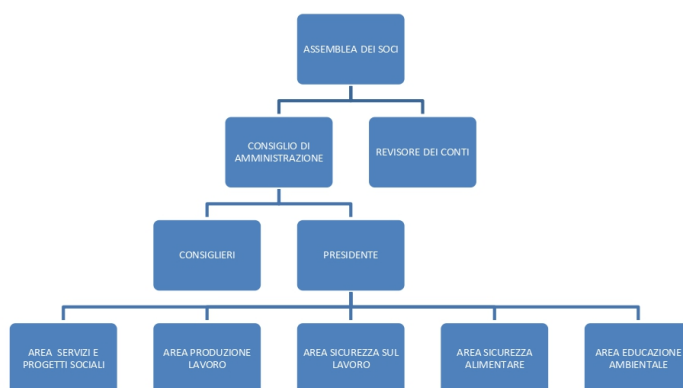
ASSEMBLEA DEI SOCI

CONSIGLIO DI AMMINISTRAZIONE

REVISORE DEI CONTI

CONSIGLIERI

PRESIDENTE

AREA SERVIZI E PROGETTI SOCIALI

AREA PRODUZIONE LAVORO

AREA SICUREZZA SUL LAVORO

AREA SICUREZZA ALIMENTARE

AREA EDUCAZIONE AMBIENTALE